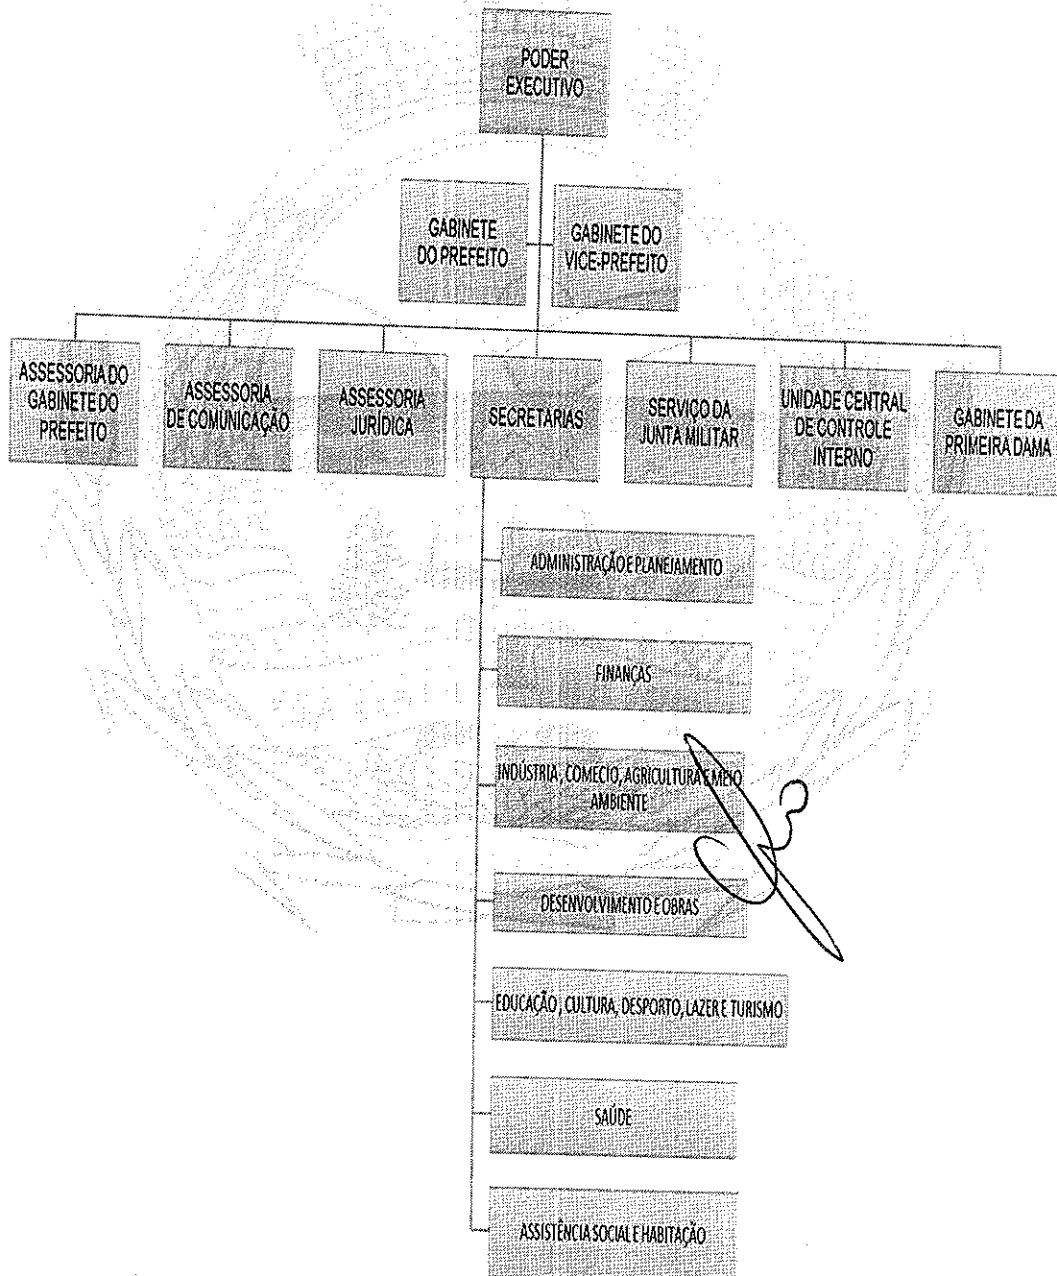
PODER EXECUTIVO

GABINETE DO PREFEITO

GABINETE DO VICE-PREFEITO

ASSESSORIA DO GABINETE DO PREFEITO

ASSESSORIA DE COMUNICAÇÃO

ASSESSORIA JURÍDICA

SECRETARIAS

SERVIÇO DA JUNTA MILITAR

UNIDADE CENTRAL DE CONTROLE INTERNO

GABINETE DA PRIMEIRA DAMA

ADMINISTRAÇÃO E PLANEJAMENTO

FINANÇAS

INDÚSTRIA, COMECIO, AGRICULTURA E MEIO AMBIENTE

DESENVOLVIMENTO E OBRAS

EDUCAÇÃO, CULTURA, DESPORTO, LAZER E TURISMO

SAÚDE

ASSISTÊNCIA SOCIAL E HABITAÇÃO